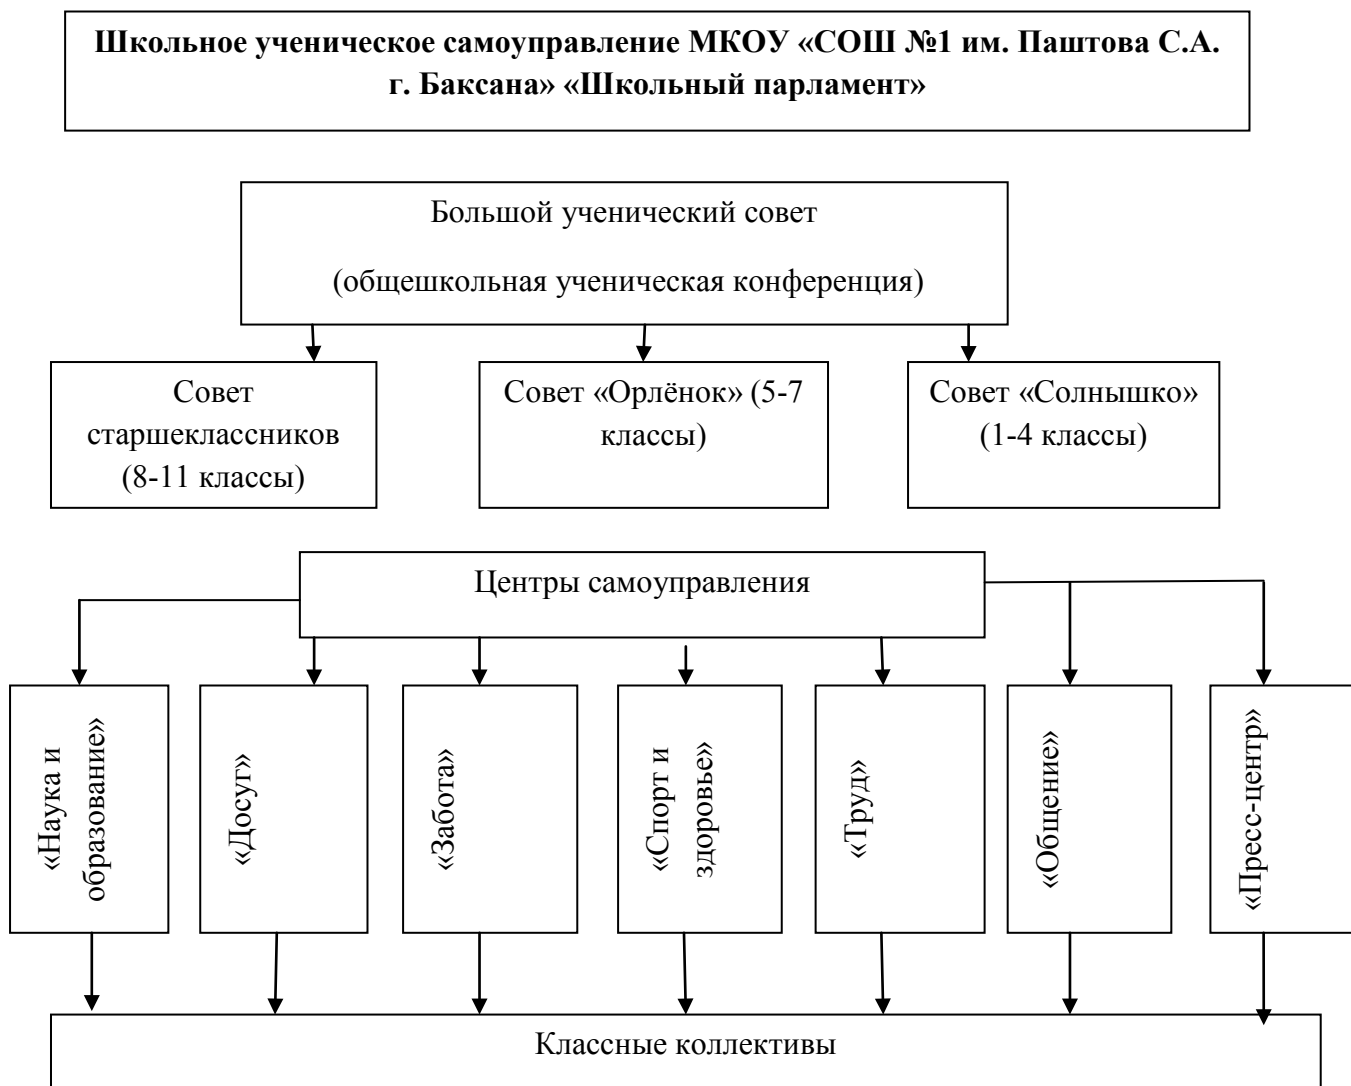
**Школьное ученическое самоуправление МКОУ «СОШ №1 им. Паштова С.А. г. Баксана» «Школьный парламент»**

Большой ученический совет

(общешкольная ученическая конференция)

Совет старшеклассников (8-11 классы)

Совет «Орлёнок» (5-7 классы)

Совет «Солнышко» (1-4 классы)

Центры самоуправления

«Наука и образование»

«Досуг»

«Забота»

«Спорт и здоровье»

«Труд»

«Общение»

«Пресс-центр»

Классные коллективы